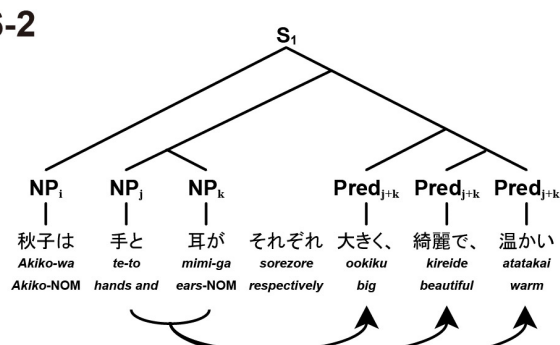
6-2

$S_1$

$NP_i$ $NP_j$ $NP_k$ $Pred_{j+k}$ $Pred_{j+k}$ $Pred_{j+k}$

| 秋子は | 手と | 耳が | それぞれ | 大きく、 | 綺麗で、 | 温かい |
|---|---|---|---|---|---|---|
| Akiko-wa | te-to | mimi-ga | sorezore | ookiku | kireide | atatakai |
| Akiko-NOM | hands and | ears-NOM | respectively | big | beautiful | warm |